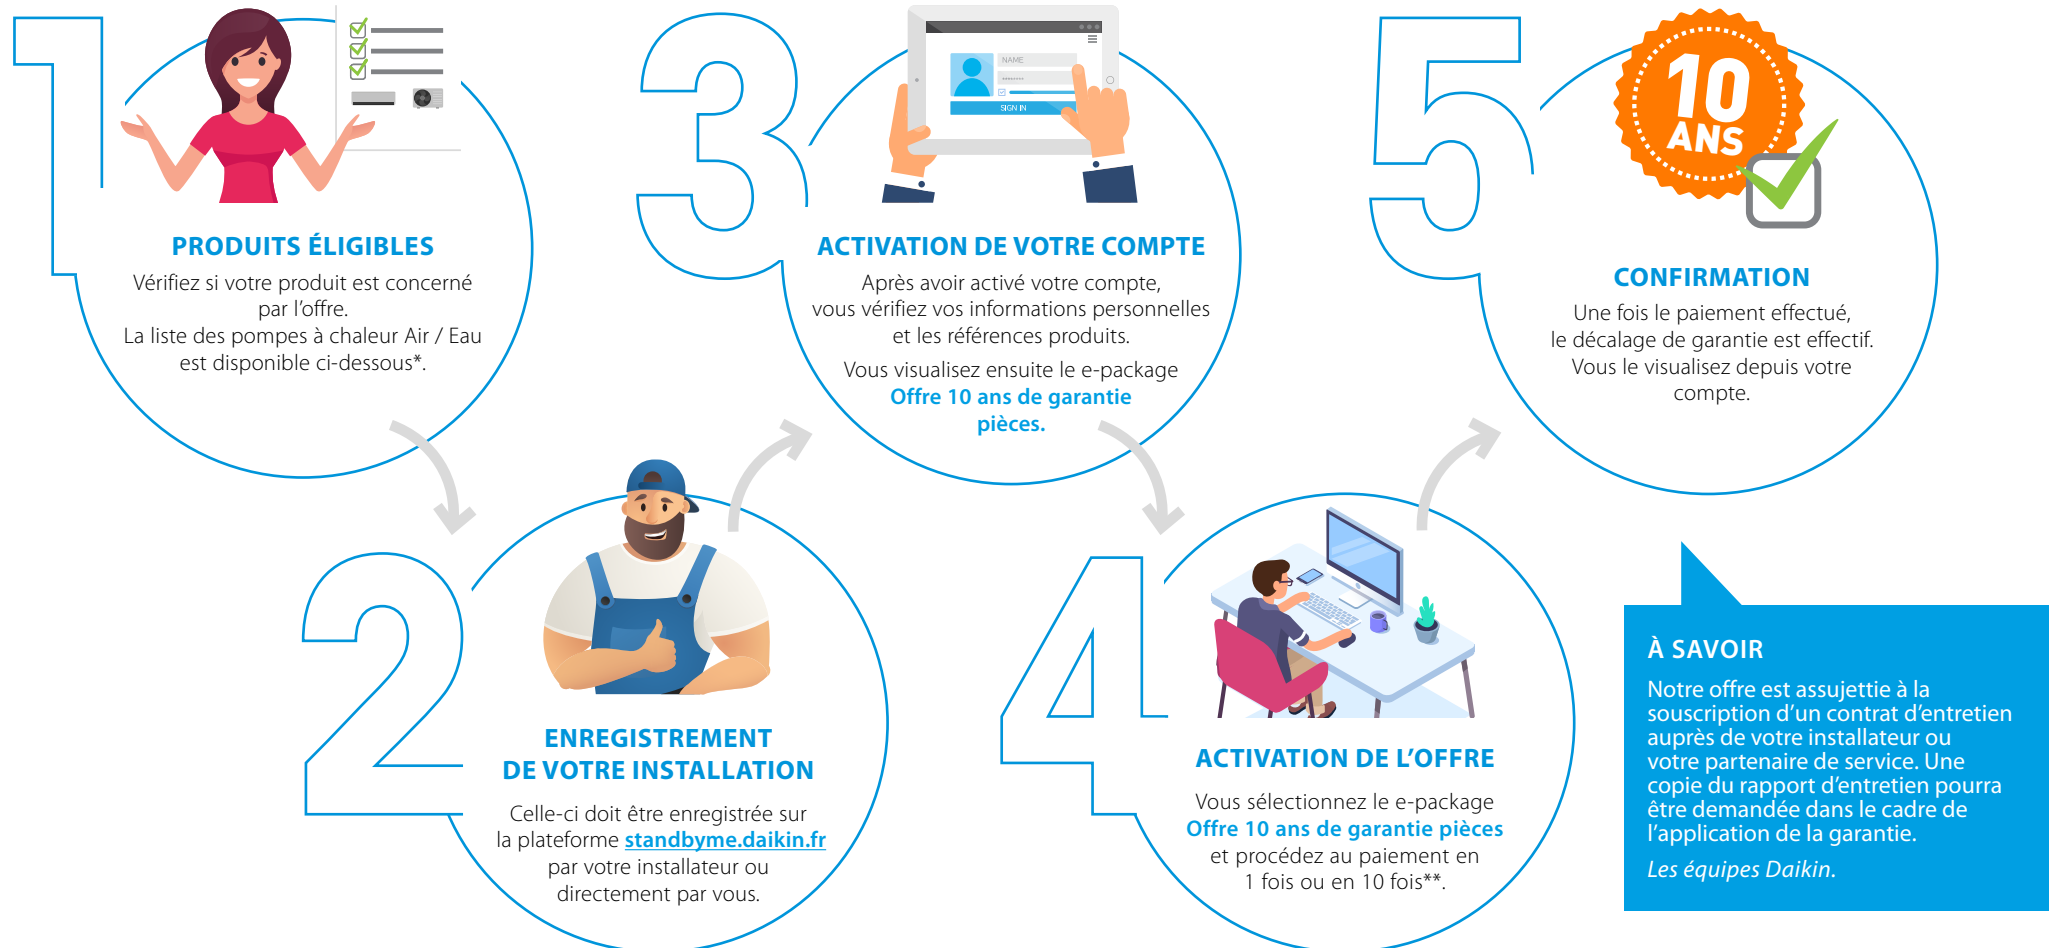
1

PRODUITS ÉLIGIBLES

Vérifiez si votre produit est concerné par l'offre.
La liste des pompes à chaleur Air / Eau est disponible ci-dessous*.

2

ENREGISTREMENT DE VOTRE INSTALLATION

Celle-ci doit être enregistrée sur la plateforme standbyme.daikin.fr par votre installateur ou directement par vous.

3

NAME

SIGN IN

ACTIVATION DE VOTRE COMPTE

Après avoir activé votre compte, vous vérifiez vos informations personnelles et les références produits.

Vous visualisez ensuite le e-package Offre 10 ans de garantie pièces.

4

ACTIVATION DE L'OFFRE

Vous sélectionnez le e-package Offre 10 ans de garantie pièces et procédez au paiement en 1 fois ou en 10 fois**.

5

10 ANS

CONFIRMATION

Une fois le paiement effectué, le décalage de garantie est effectif. Vous le visualisez depuis votre compte.

À SAVOIR

Notre offre est assujettie à la souscription d'un contrat d'entretien auprès de votre installateur ou votre partenaire de service. Une copie du rapport d'entretien pourra être demandée dans le cadre de l'application de la garantie.

Les équipes Daikin.